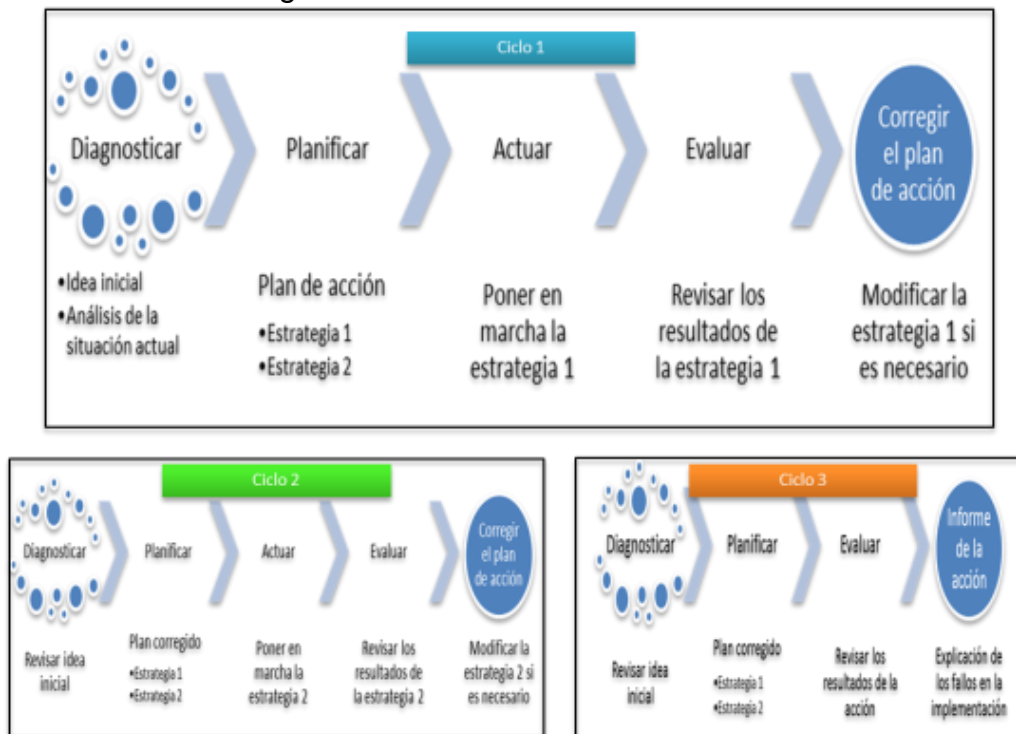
Ciclo 1

Diagnosticar

Planificar

Actuar

Evaluar

Corregir el plan de acción

•Idea inicial
•Análisis de la situación actual

Plan de acción
•Estrategia 1
•Estrategia 2

Poner en marcha la estrategia 1

Revisar los resultados de la estrategia 1

Modificar la estrategia 1 si es necesario

Ciclo 2

Diagnosticar

Planificar

Actuar

Evaluar

Corregir el plan de acción

Revisar idea inicial

Plan corregido
•Estrategia 1
•Estrategia 2

Poner en marcha la estrategia 2

Revisar los resultados de la estrategia 2

Modificar la estrategia 2 si es necesario

Ciclo 3

Diagnosticar

Planificar

Evaluar

Informe de la acción

Revisar idea inicial

Plan corregido
•Estrategia 1
•Estrategia 2

Revisar los resultados de la acción

Explicación de los fallos en la implementación